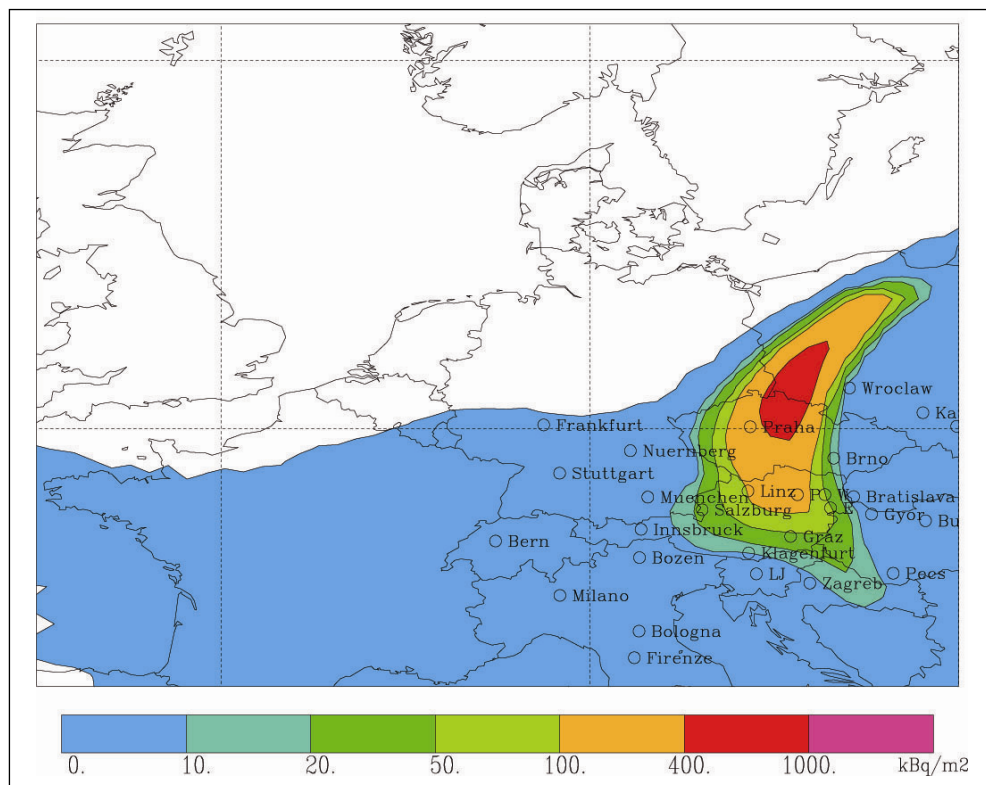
Wroclaw
Ka
Frankfurt
Praha
Nuernberg
Brno
Stuttgart
Linz
P
V
Bratislava
Muenchen
Salzburg
E
Gyor
Bu
Innsbruck
Graz
Bern
Klagenfurt
Bozen
LJ
Pecs
Zagreb
Milano
Bologna
Firenze

0.
10.
20.
50.
100.
400.
1000.
kBq/m2